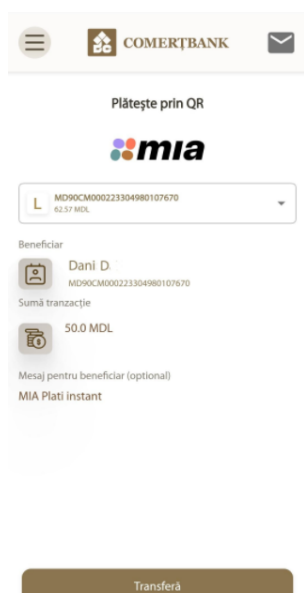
COMERȚBANK

Plătește prin QR

mia

L MD90CM000223304980107670
62.57 MDL

Beneficiar

Dani D.
MD90CM000223304980107670

Sumă tranzacție

50.0 MDL

Mesaj pentru beneficiar (optional)

MIA Plati instant

Transferă